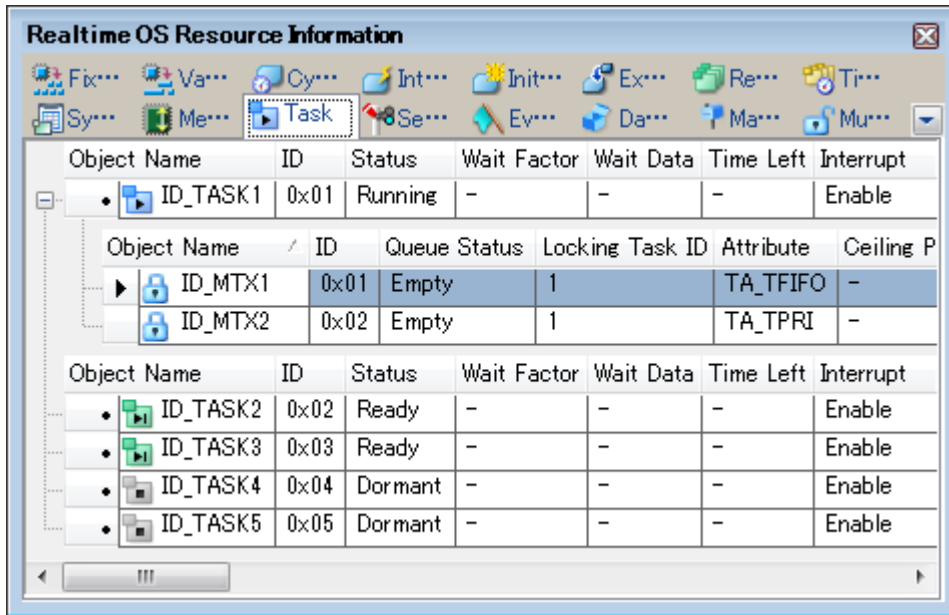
Realtime OS Resource Information

Fix··· Va··· Cy··· Int··· Init··· Ex··· Re··· Ti···
Sy··· Me··· Task Se··· Ev··· Da··· Ma··· Mu···

| Object Name | ID | Status | Wait Factor | Wait Data | Time Left | Interrupt |
|---|---|---|---|---|---|---|
| ID_TASK1 | 0x01 | Running | – | – | – | Enable |

| Object Name | ID | Queue Status | Locking Task ID | Attribute | Ceiling P |
|---|---|---|---|---|---|
| ID_MTX1 | 0x01 | Empty | 1 | TA_TFIFO | – |
| ID_MTX2 | 0x02 | Empty | 1 | TA_TPRI | – |

| Object Name | ID | Status | Wait Factor | Wait Data | Time Left | Interrupt |
|---|---|---|---|---|---|---|
| ID_TASK2 | 0x02 | Ready | – | – | – | Enable |
| ID_TASK3 | 0x03 | Ready | – | – | – | Enable |
| ID_TASK4 | 0x04 | Dormant | – | – | – | Enable |
| ID_TASK5 | 0x05 | Dormant | – | – | – | Enable |